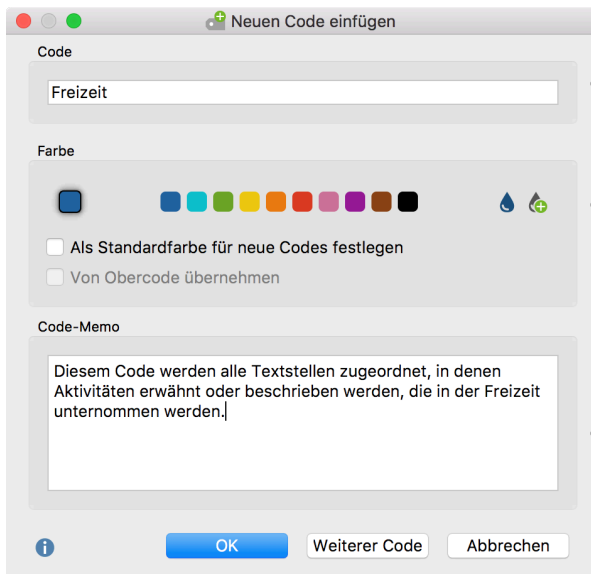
Neuen Code einfügen

Code

Freizeit

Farbe

Als Standardfarbe für neue Codes festlegen

Von Obercode übernehmen

Code-Memo

Diesem Code werden alle Textstellen zugeordnet, in denen Aktivitäten erwähnt oder beschrieben werden, die in der Freizeit unternommen werden.

OK

Weiterer Code

Abbrechen